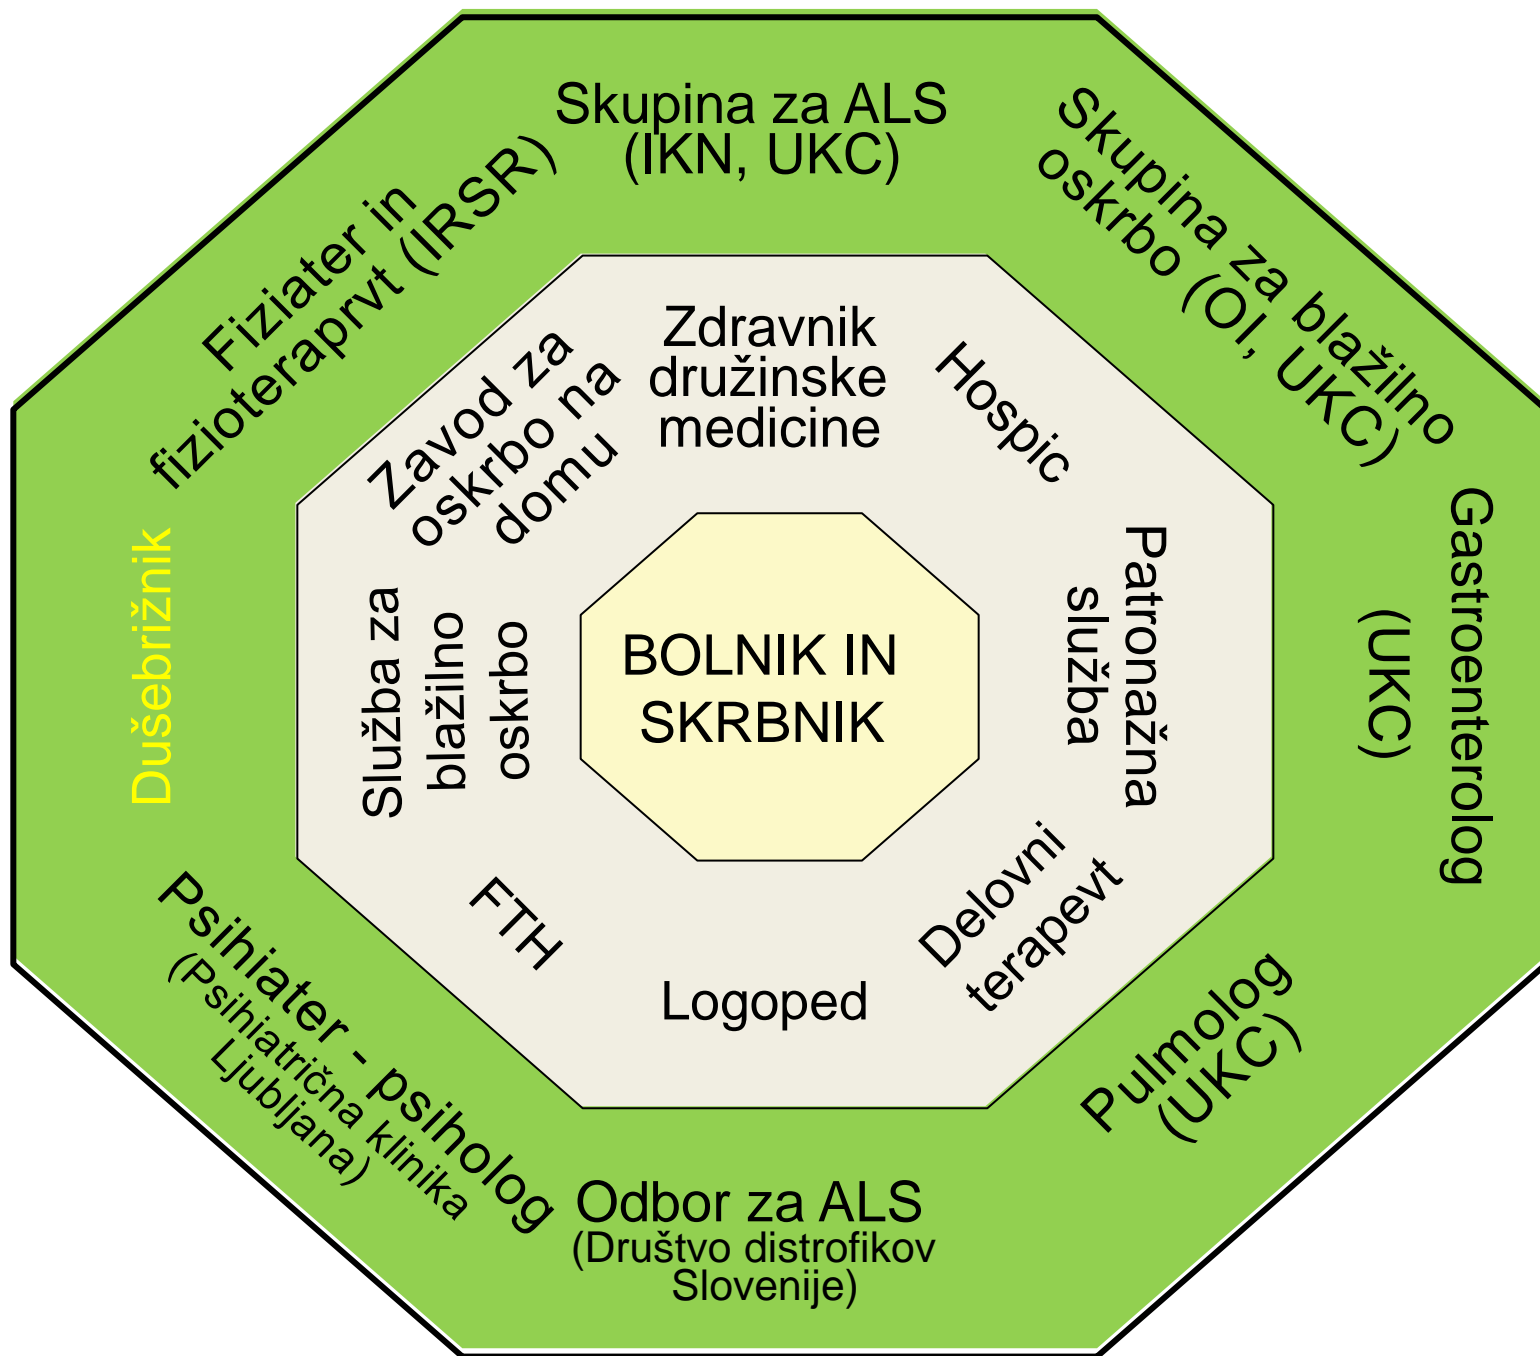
Skupina za ALS (IKN, UKC)

Skupina za blažilno oskrbo (OI, UKC)

Gastroenterolog (UKC)

Pulmolog (UKC)

Odbor za ALS (Društvo distrofikov Slovenije)

Psihiater - psiholog (Psihiatrična klinika Ljubljana)

Dušebrižnik

Fiziater in fizioterapevt (IRSR)

Zdravnik družinske medicine

Hospic

Patronažna služba

Delovni terapevt

Logoped

FTH

Služba za blažilno oskrbo

Zavod za oskrbo na domu

BOLNIK IN SKRBNIK